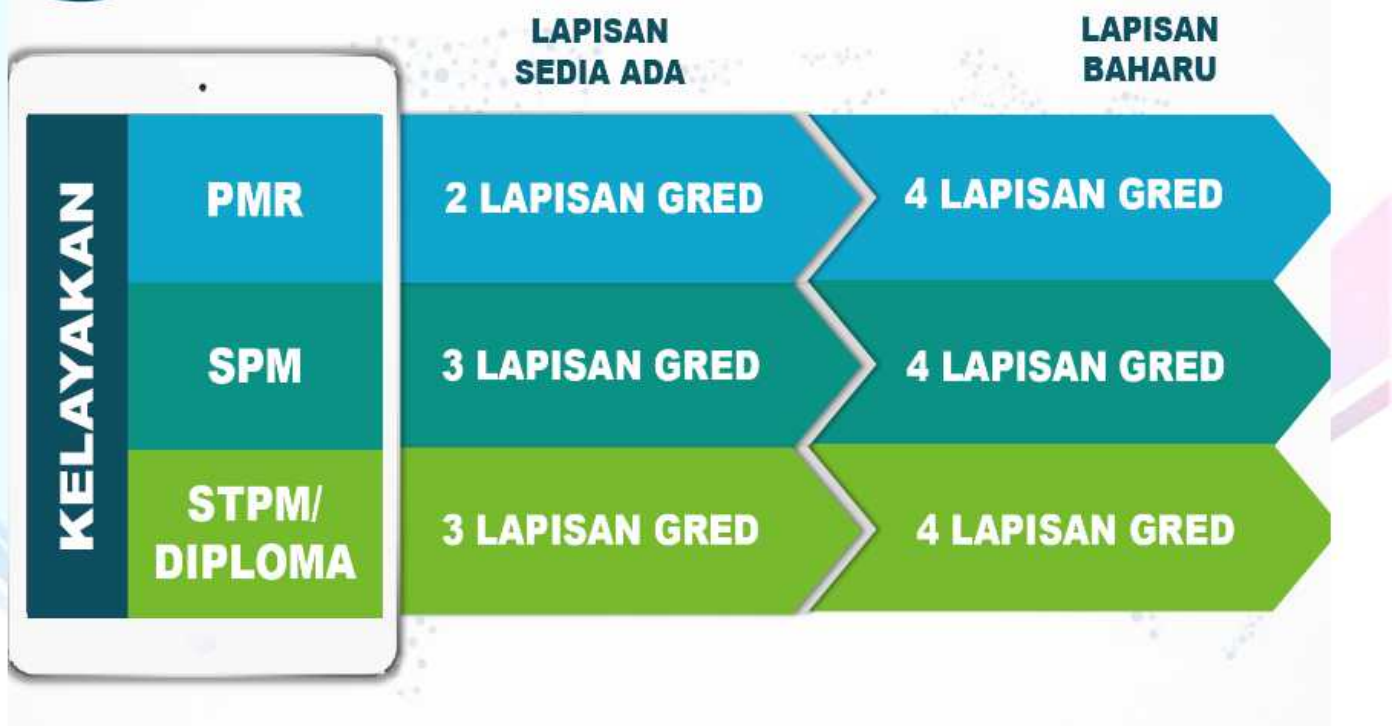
| KELAYAKAN | | LAPISAN SEDIA ADA | LAPISAN BAHARU |
|---|---|---|---|
| | PMR | 2 LAPISAN GRED | 4 LAPISAN GRED |
| | SPM | 3 LAPISAN GRED | 4 LAPISAN GRED |
| | STPM/ DIPLOMA | 3 LAPISAN GRED | 4 LAPISAN GRED |